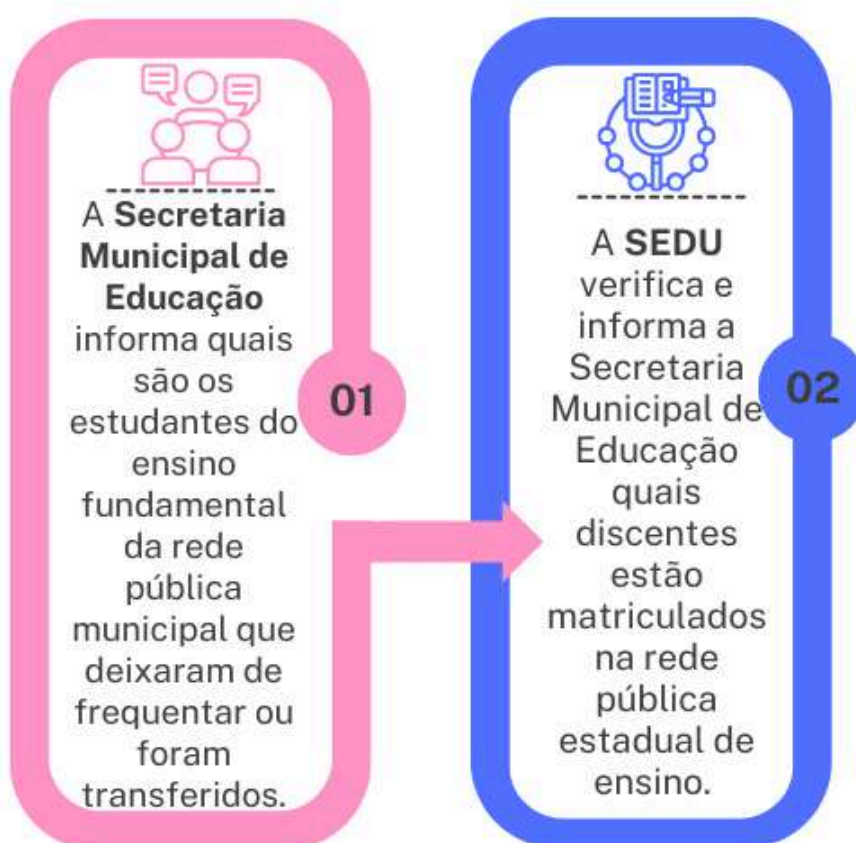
01

A **Secretaria Municipal de Educação** informa quais são os estudantes do ensino fundamental da rede pública municipal que deixaram de frequentar ou foram transferidos.

02

A **SEDU** verifica e informa a Secretaria Municipal de Educação quais discentes estão matriculados na rede pública estadual de ensino.